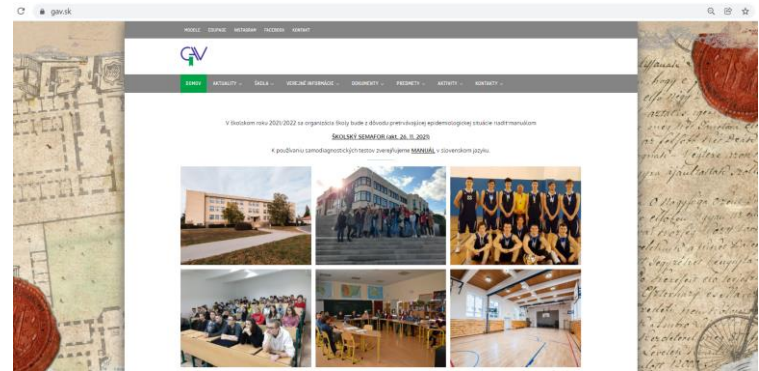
gav.sk

MOODLE EDUPAGE INSTAGRAM FACEBOOK KONTAKT

GAV

DOMOV AKTUALITY ŠKOLA VEREJNÉ INFORMÁCIE DOKUMENTY PREDMETY AKTIVITY KONTAKTY

V školskom roku 2020/2022 sa organizácia školy bude z dôvodu pretrvávajúcej epidemiologickej situácie riadiť manuálom

ŠKOLSKÝ SEMAFOR (akt. 26. 11. 2021)

K používaniu samodiagnostických testov zverejňujeme MANUÁL v slovenskom jazyku.